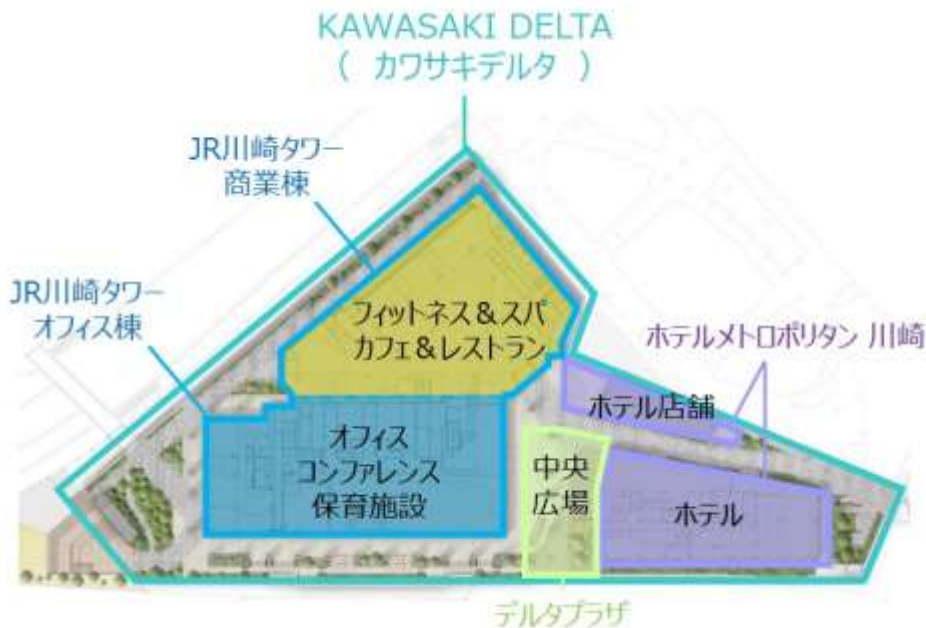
KAWASAKI DELTA
( カワサキデルタ )

JR川崎タワー
商業棟

JR川崎タワー
オフィス棟

フィットネス＆スパ
カフェ＆レストラン

ホテルメトロポリタン 川崎

ホテル店舗

オフィス
コンファレンス
保育施設

中央
広場

ホテル

デルタプラザ